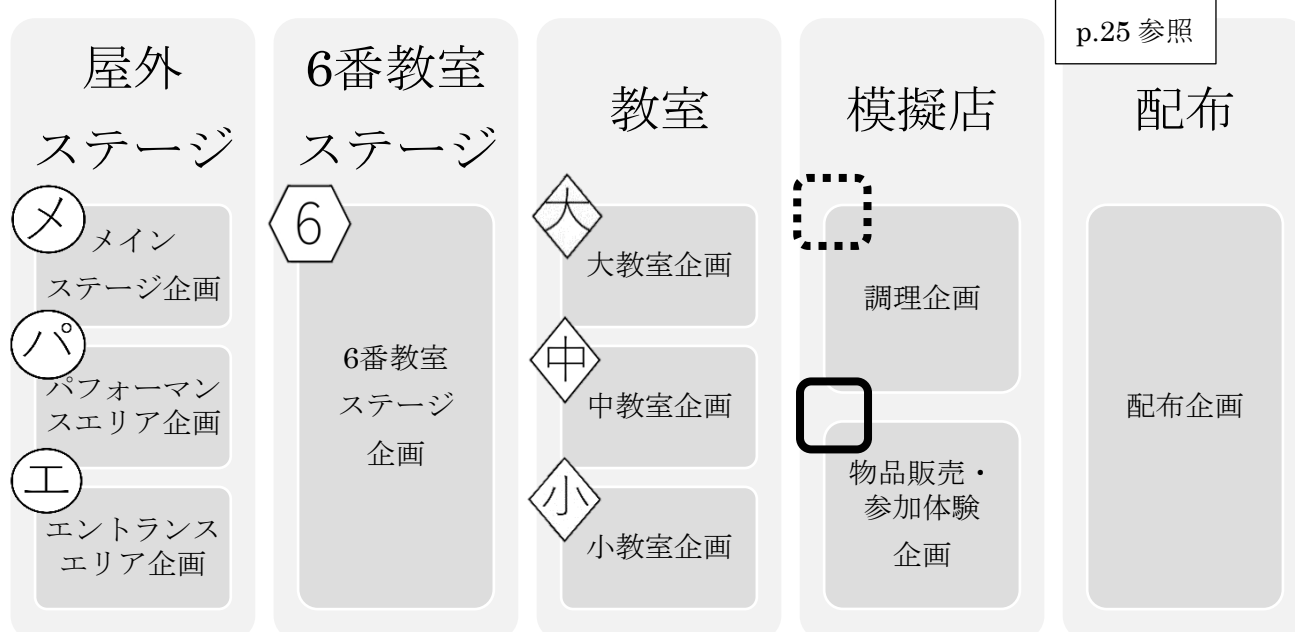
p.25 参照

屋外ステージ

メ

メインステージ企画

パ

パフォーマンスエリア企画

エ

エントランスエリア企画

6番教室ステージ

6

6番教室ステージ企画

教室

大

大教室企画

中

中教室企画

小

小教室企画

模擬店

調理企画

物品販売・参加体験企画

配布

配布企画